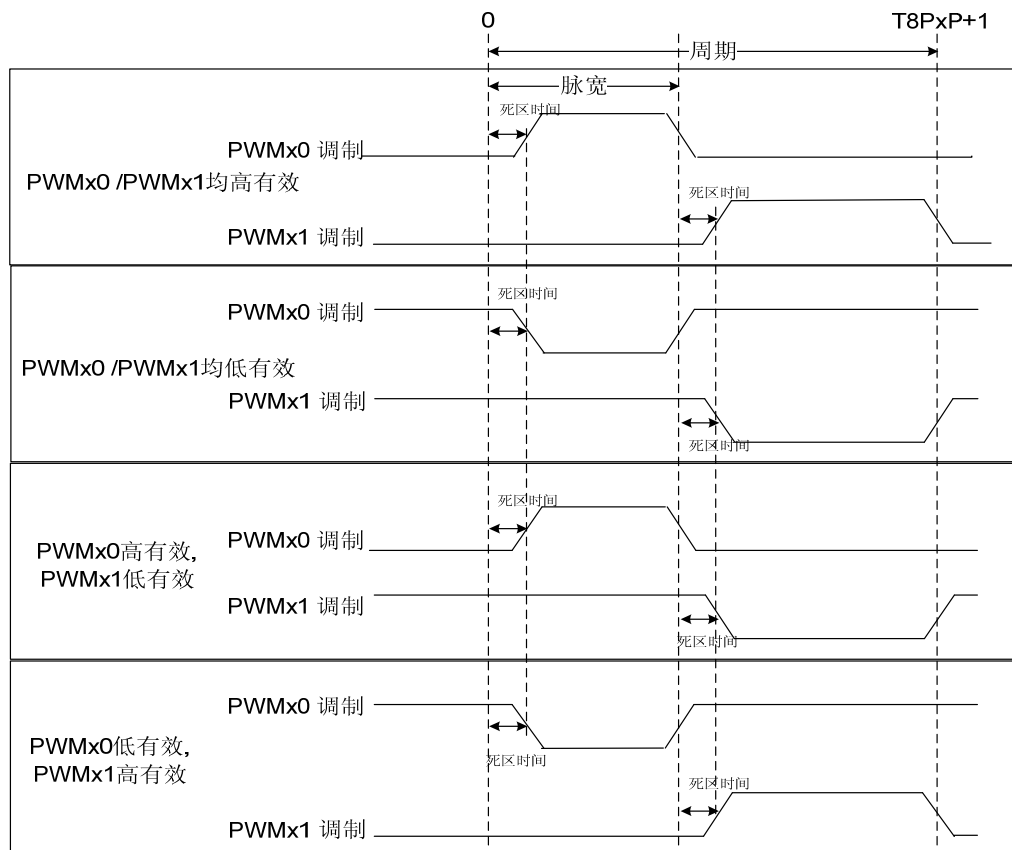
0

T8PxP+1

周期

脉宽

死区时间

PWMx0 调制

PWMx0 /PWMx1均高有效

死区时间

PWMx1 调制

死区时间

PWMx0 调制

PWMx0 /PWMx1均低有效

PWMx1 调制

死区时间

死区时间

PWMx0高有效,
PWMx1低有效

PWMx0 调制

PWMx1 调制

死区时间

PWMx0 调制

PWMx0低有效,
PWMx1高有效

死区时间

死区时间

PWMx1 调制